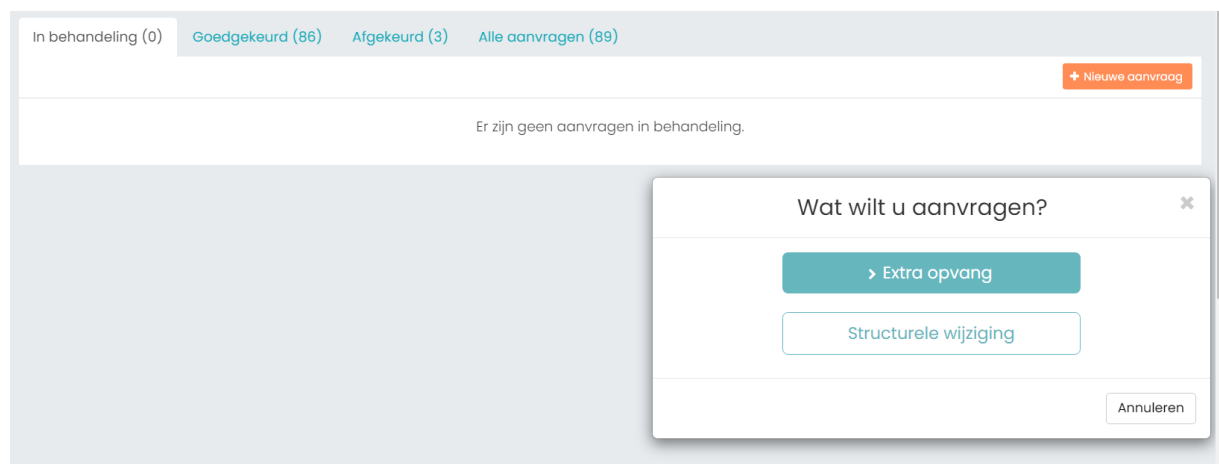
In behandeling (0) Goedgekeurd (86) Afgekeurd (3) Alle aanvragen (89)

+ Nieuwe aanvraag

Er zijn geen aanvragen in behandeling.

Wat wilt u aanvragen?

×

› Extra opvang

Structurele wijziging

Annuleren